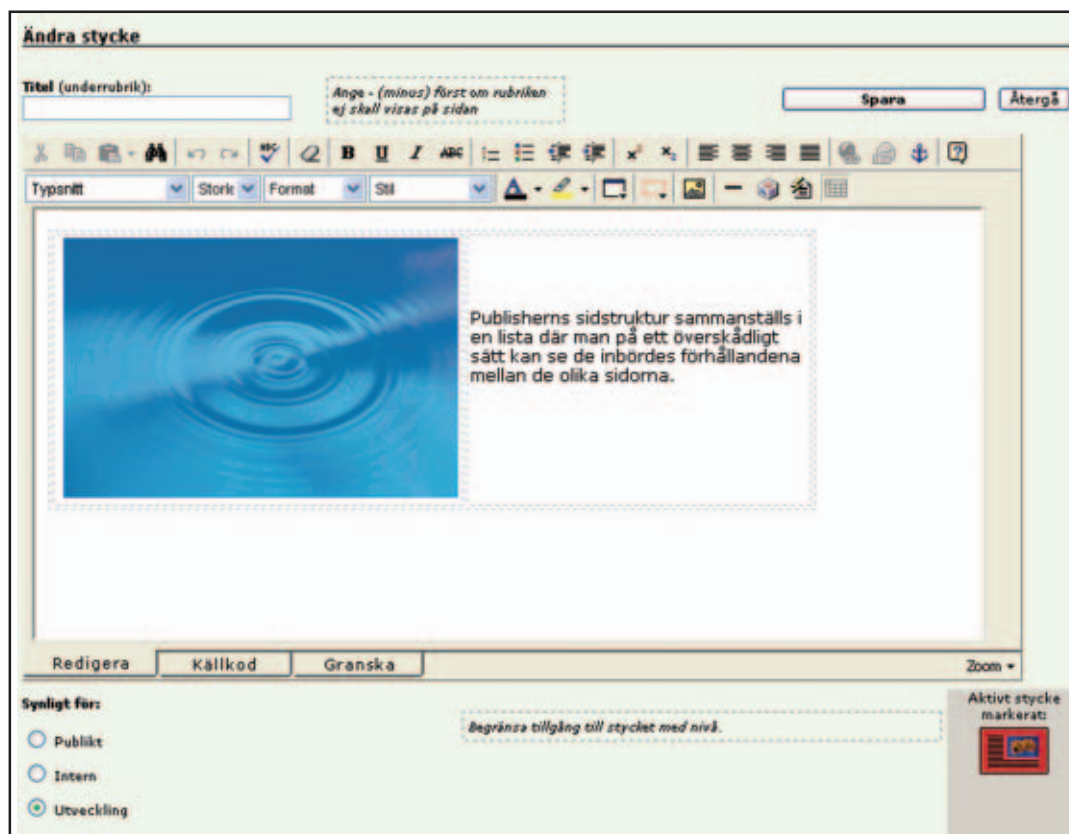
Ändra stycke

Titel (underrubrik):

Ange - (minus) först om rubriken ej skall visas på sidan

Spara

Återgå

Typsnitt

Storl

Format

Stil

Publisherns sidstruktur sammanställs i en lista där man på ett överskådligt sätt kan se de inbördes förhållandena mellan de olika sidorna.

Redigera

Källkod

Granska

Zoom

Synligt för:

Begränsa tillgång till stycket med nivå.

Aktivt stycke markerat:

Publikt

Intern

Utveckling